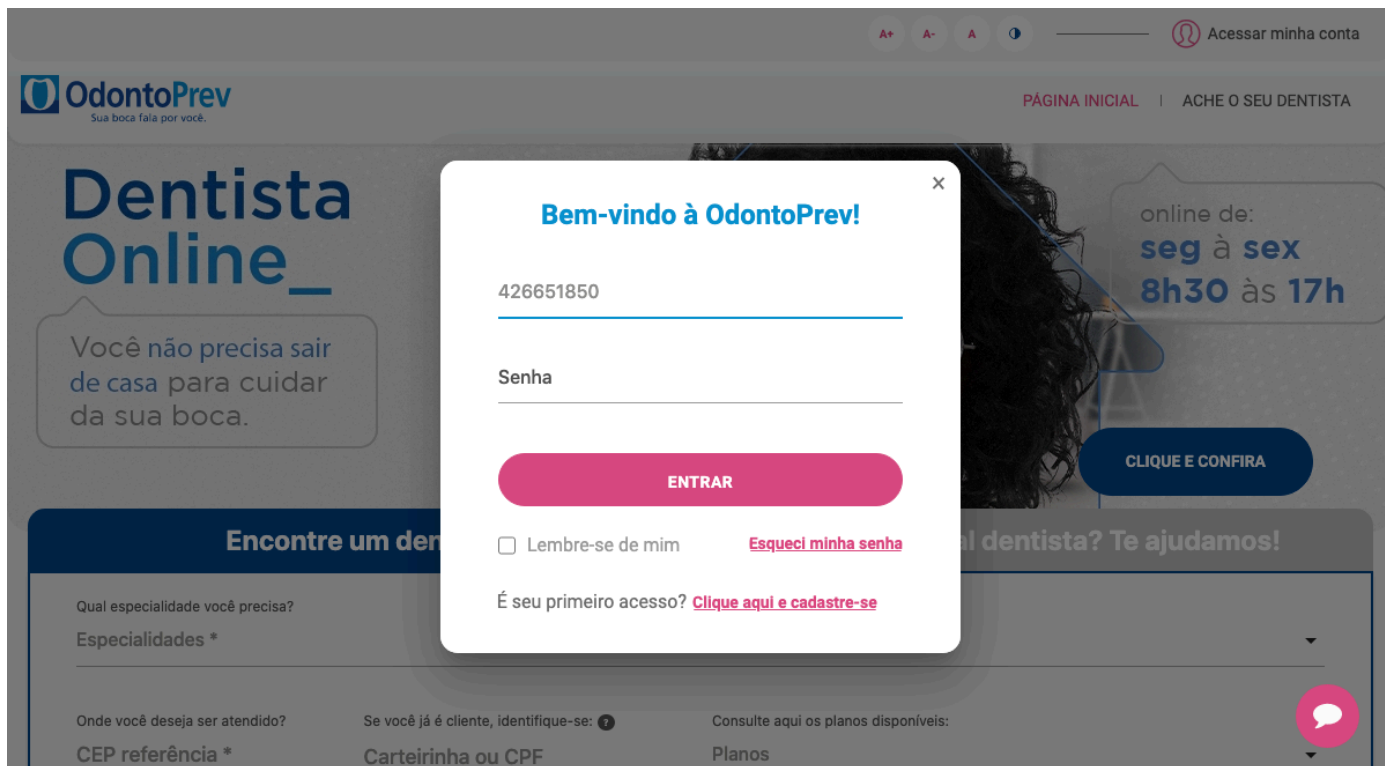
A+ A- A ◑ Acessar minha conta

OdontoPrev
Sua boca fala por você.

PÁGINA INICIAL | ACHE O SEU DENTISTA

Dentista Online_

Você não precisa sair de casa para cuidar da sua boca.

online de:
seg à sex
8h30 às 17h

CLIQUE E CONFIRA

Encontre um den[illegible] al dentista? Te ajudamos!

Qual especialidade você precisa?
Especialidades *

Onde você deseja ser atendido?
CEP referência *

Se você já é cliente, identifique-se: ?
Carteirinha ou CPF

Consulte aqui os planos disponíveis:
Planos

×
Bem-vindo à OdontoPrev!

426651850

Senha

ENTRAR

Lembre-se de mim

Esqueci minha senha

É seu primeiro acesso? Clique aqui e cadastre-se